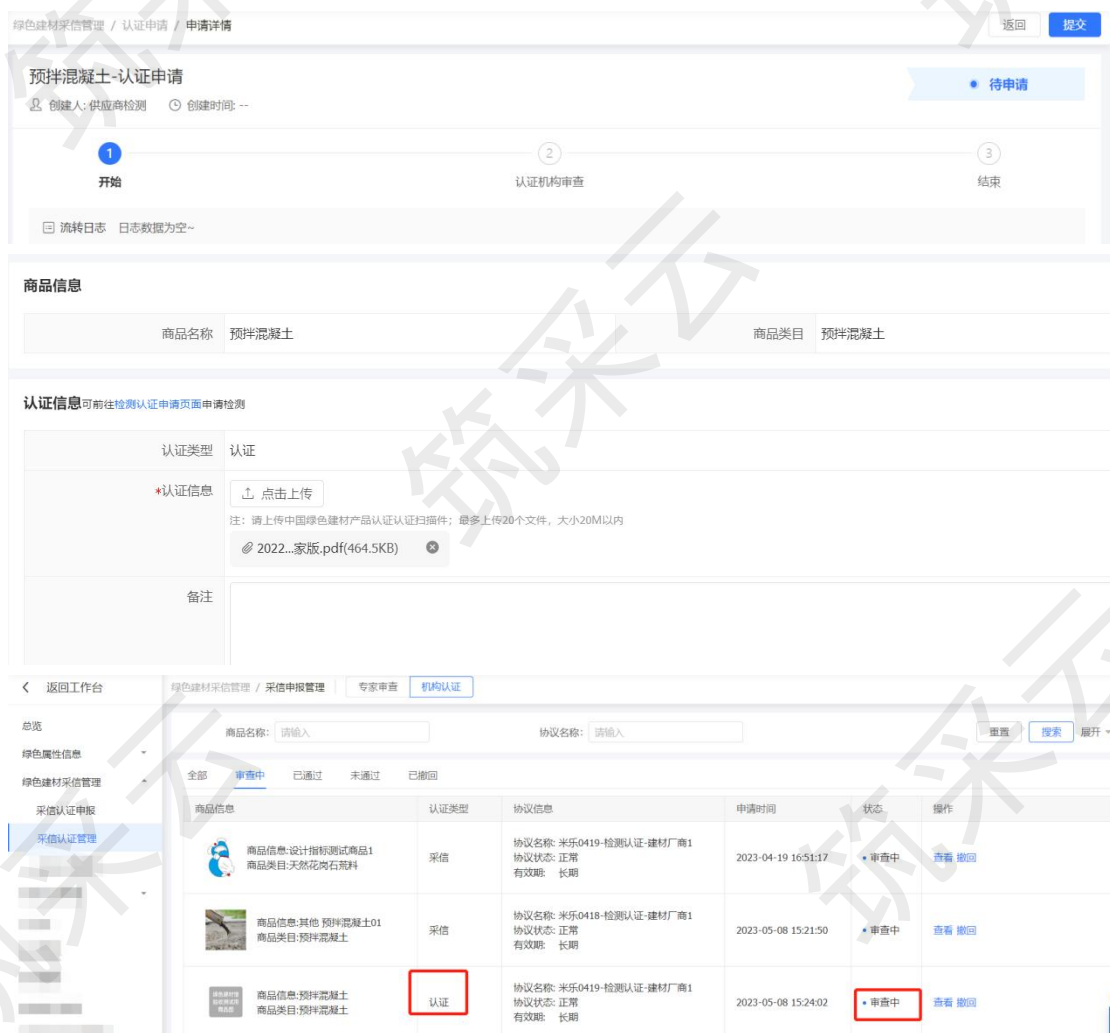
绿色建材采信管理 / 认证申请 / 申请详情

返回 提交

预拌混凝土-认证申请

创建人: 供应商检测 创建时间: --

• 待申请

1 开始

2 认证机构审查

3 结束

流转日志 日志数据为空~

商品信息

| 商品名称 | 预拌混凝土 | 商品类目 | 预拌混凝土 |
|---|---|---|---|

认证信息可前往检测认证申请页面申请检测

| 认证类型 | 认证 |
|---|---|
| *认证信息 | 点击上传 注：请上传中国绿色建材产品认证认证扫描件；最多上传20个文件，大小20M以内 2022...家版.pdf(464.5KB) |
| 备注 | |

返回工作台

绿色建材采信管理 / 采信申报管理 专家审查 机构认证

总览

绿色属性信息

绿色建材采信管理

采信认证申报

采信认证管理

商品名称: 请输入 协议名称: 请输入 重置 搜索 展开

全部 审查中 已通过 未通过 已撤回

| 商品信息 | 认证类型 | 协议信息 | 申请时间 | 状态 | 操作 |
|---|---|---|---|---|---|
| 商品信息:设计指标测试商品1 商品类目:天然花岗石荒料 | 采信 | 协议名称: 米乐0419-检测认证-建材厂商1 协议状态: 正常 有效期: 长期 | 2023-04-19 16:51:17 | • 审查中 | 查看 撤回 |
| 商品信息:其他 预拌混凝土01 商品类目:预拌混凝土 | 采信 | 协议名称: 米乐0418-检测认证-建材厂商1 协议状态: 正常 有效期: 长期 | 2023-05-08 15:21:50 | • 审查中 | 查看 撤回 |
| 商品信息:预拌混凝土 商品类目:预拌混凝土 | 认证 | 协议名称: 米乐0419-检测认证-建材厂商1 协议状态: 正常 有效期: 长期 | 2023-05-08 15:24:02 | • 审查中 | 查看 撤回 |

筑采云